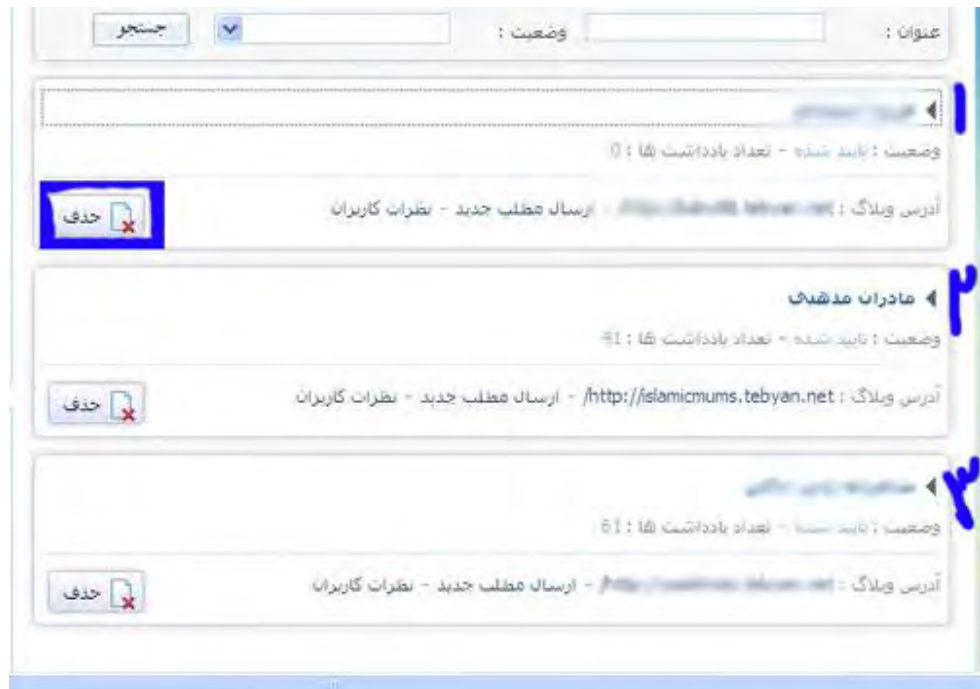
عنوان : وضعیت : جستجو

۱
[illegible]
وضعیت : تایید شده - تعداد یادداشت ها : 0
آدرس وبلاگ : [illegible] - ارسال مطلب جدید - نظرات کاربران
حذف

۲
مادران مذهبی
وضعیت : تایید شده - تعداد یادداشت ها : 41
آدرس وبلاگ : http://islamicmums.tebyan.net/ - ارسال مطلب جدید - نظرات کاربران
حذف

۳
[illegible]
وضعیت : تایید شده - تعداد یادداشت ها : 61
آدرس وبلاگ : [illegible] - ارسال مطلب جدید - نظرات کاربران
حذف